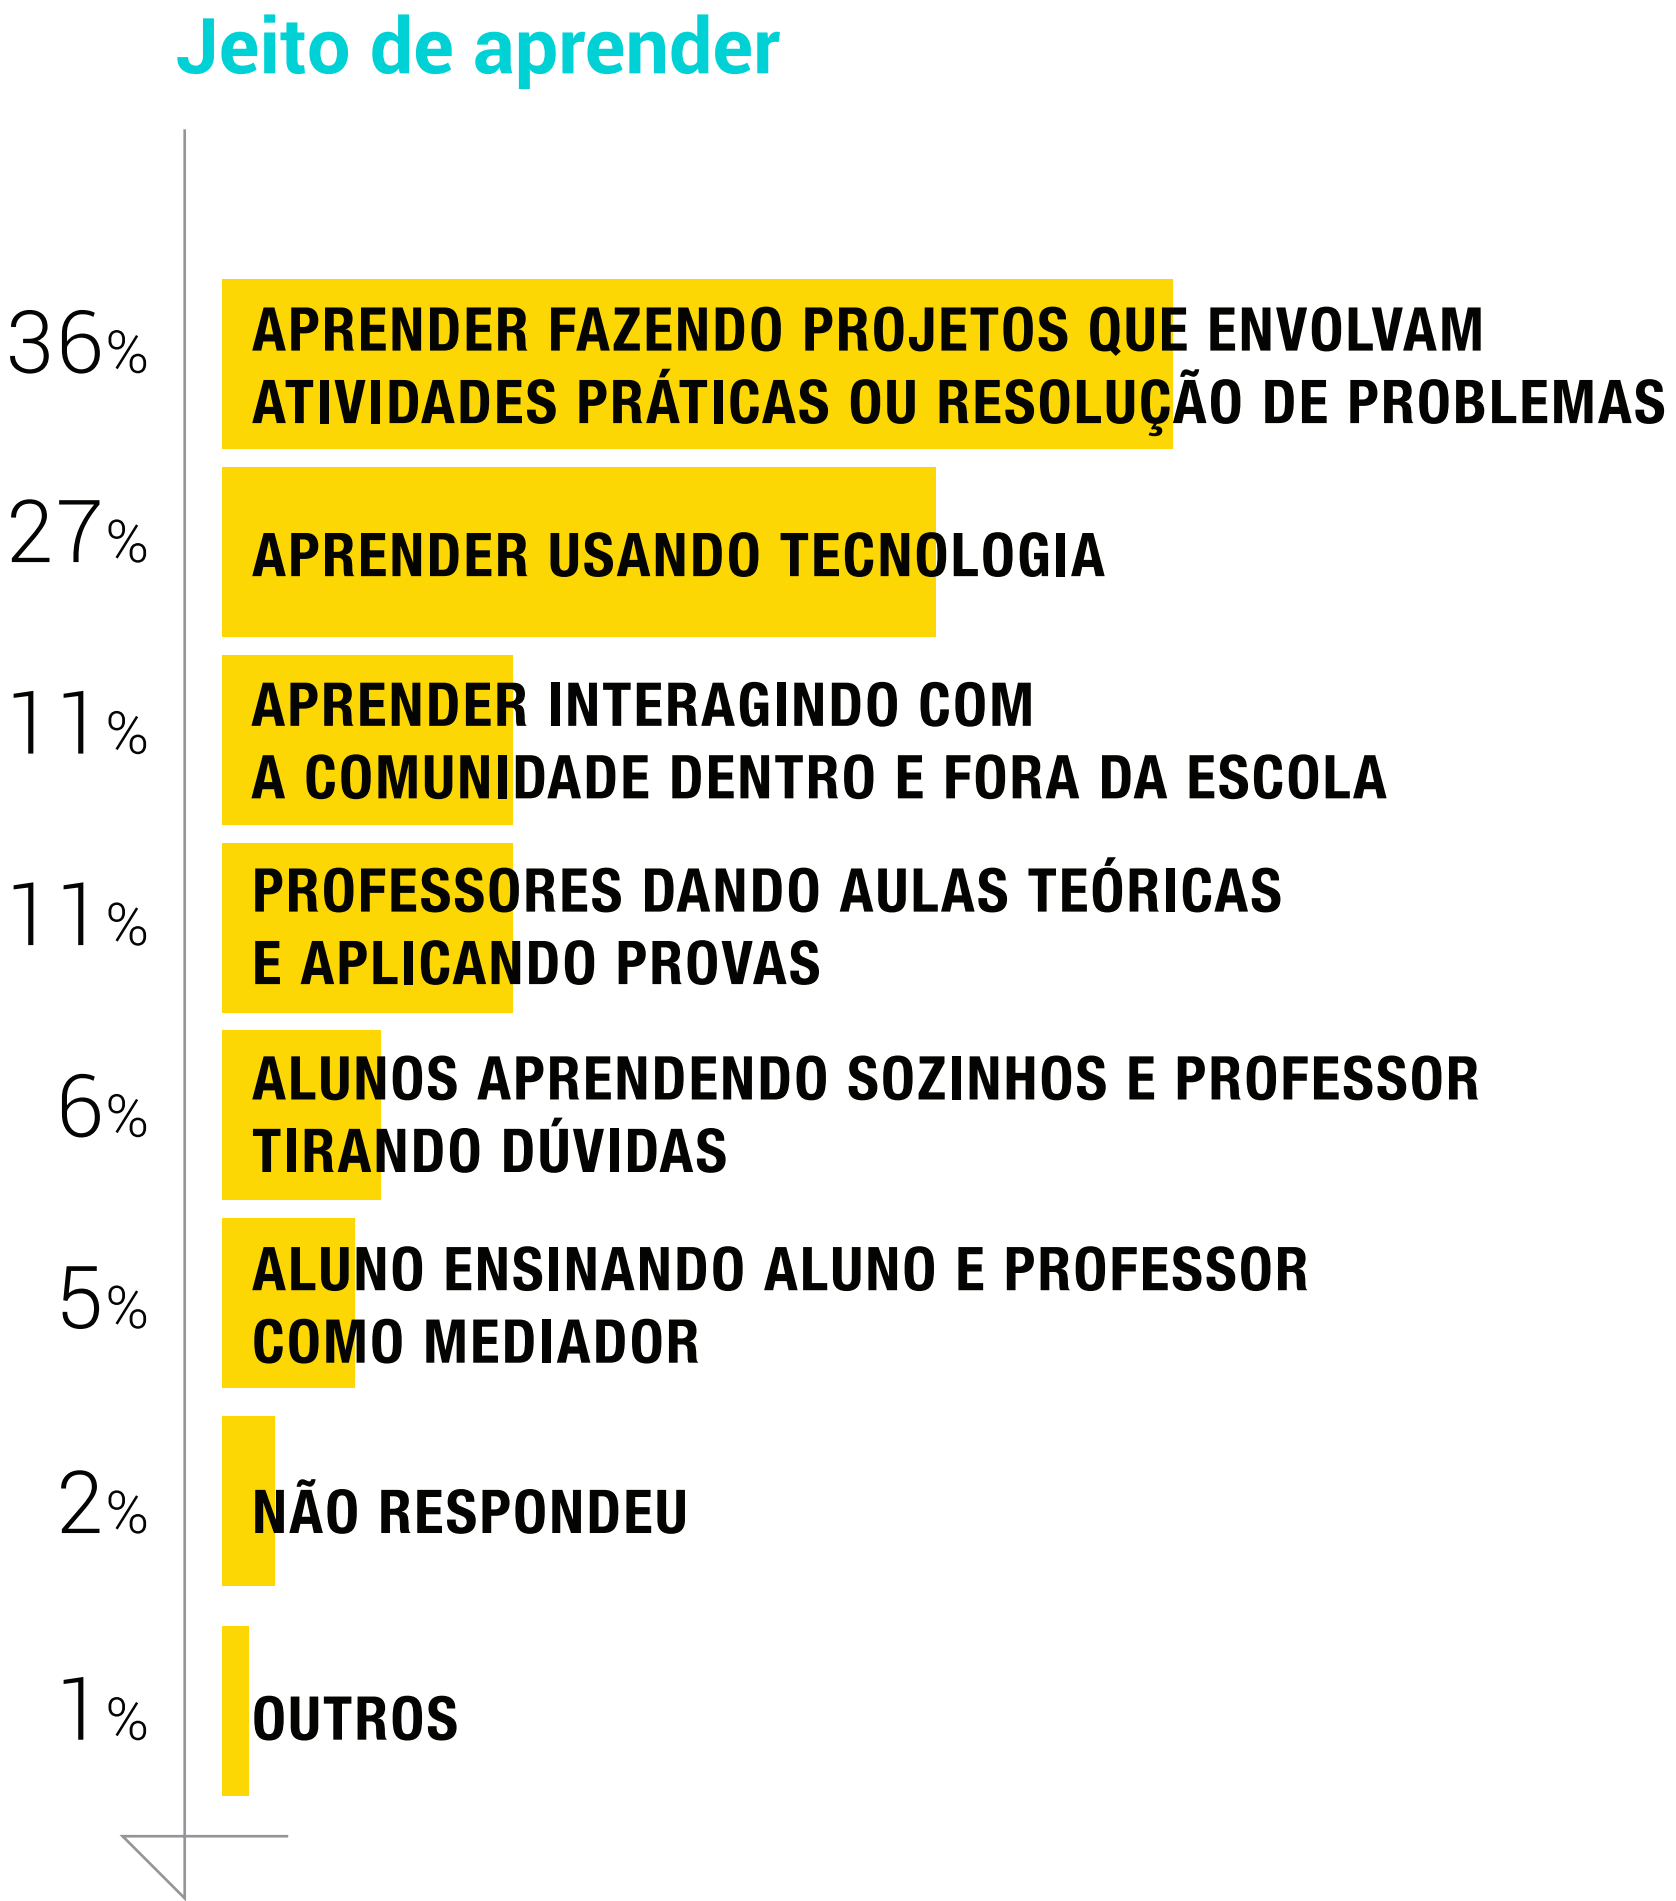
Jeito de aprender

36% APRENDER FAZENDO PROJETOS QUE ENVOLVAM ATIVIDADES PRÁTICAS OU RESOLUÇÃO DE PROBLEMAS

27% APRENDER USANDO TECNOLOGIA

11% APRENDER INTERAGINDO COM A COMUNIDADE DENTRO E FORA DA ESCOLA

11% PROFESSORES DANDO AULAS TEÓRICAS E APLICANDO PROVAS

6% ALUNOS APRENDENDO SOZINHOS E PROFESSOR TIRANDO DÚVIDAS

5% ALUNO ENSINANDO ALUNO E PROFESSOR COMO MEDIADOR

2% NÃO RESPONDEU

1% OUTROS